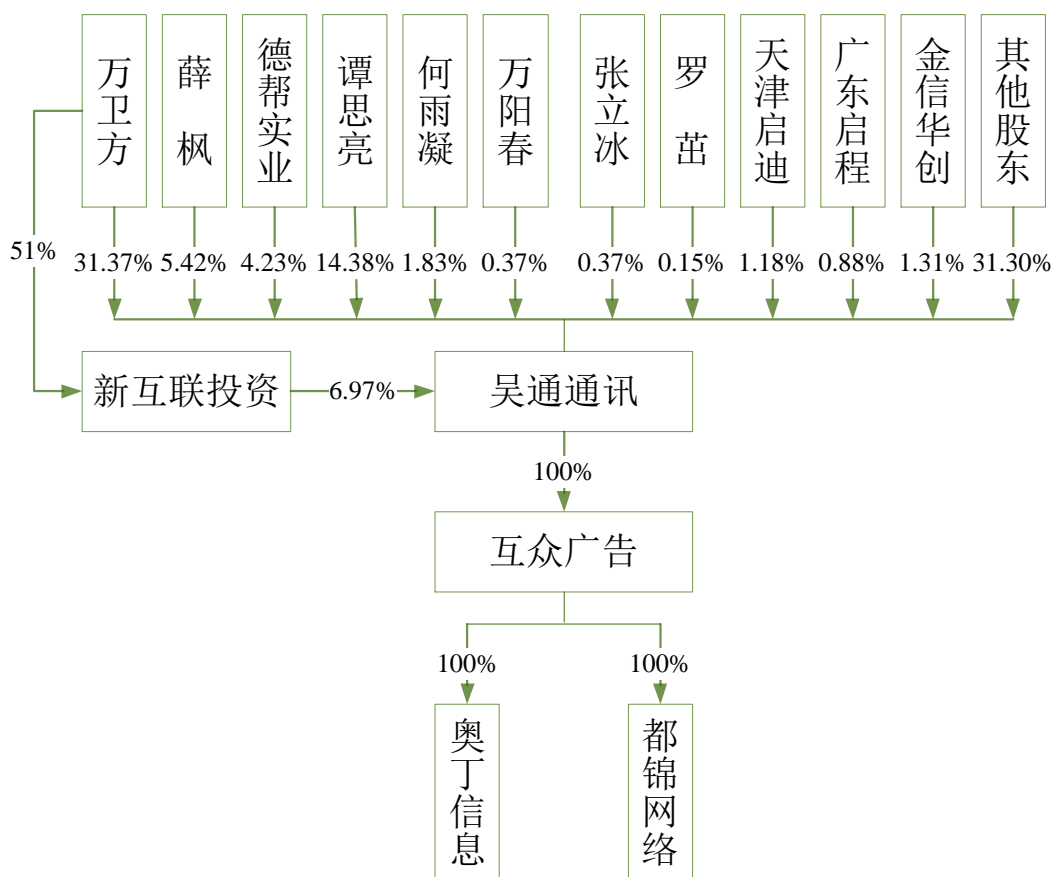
万卫方

薛枫

德邦实业

谭思亮

何雨凝

万阳春

张立冰

罗茁

天津启迪

广东启程

金信华创

其他股东

51%

31.37%

5.42%

4.23%

14.38%

1.83%

0.37%

0.37%

0.15%

1.18%

0.88%

1.31%

31.30%

新互联投资

6.97%

吴通通讯

100%

互众广告

100%

100%

奥丁信息

都锦网络